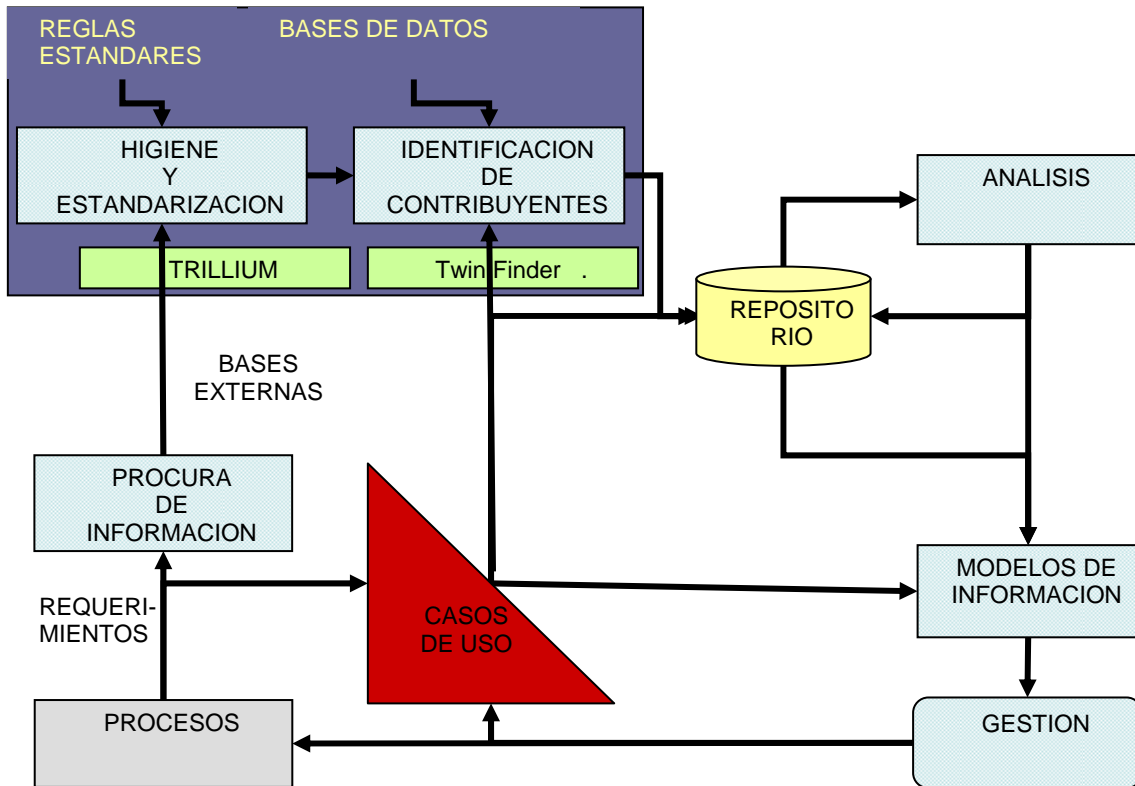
REGLAS ESTANDARES

BASES DE DATOS

HIGIENE Y ESTANDARIZACION

IDENTIFICACION DE CONTRIBUYENTES

TRILLIUM

Twin Finder .

ANALISIS

REPOSITO RIO

BASES EXTERNAS

PROCURA DE INFORMACION

CASOS DE USO

MODELOS DE INFORMACION

REQUERI-MIENTOS

PROCESOS

GESTION